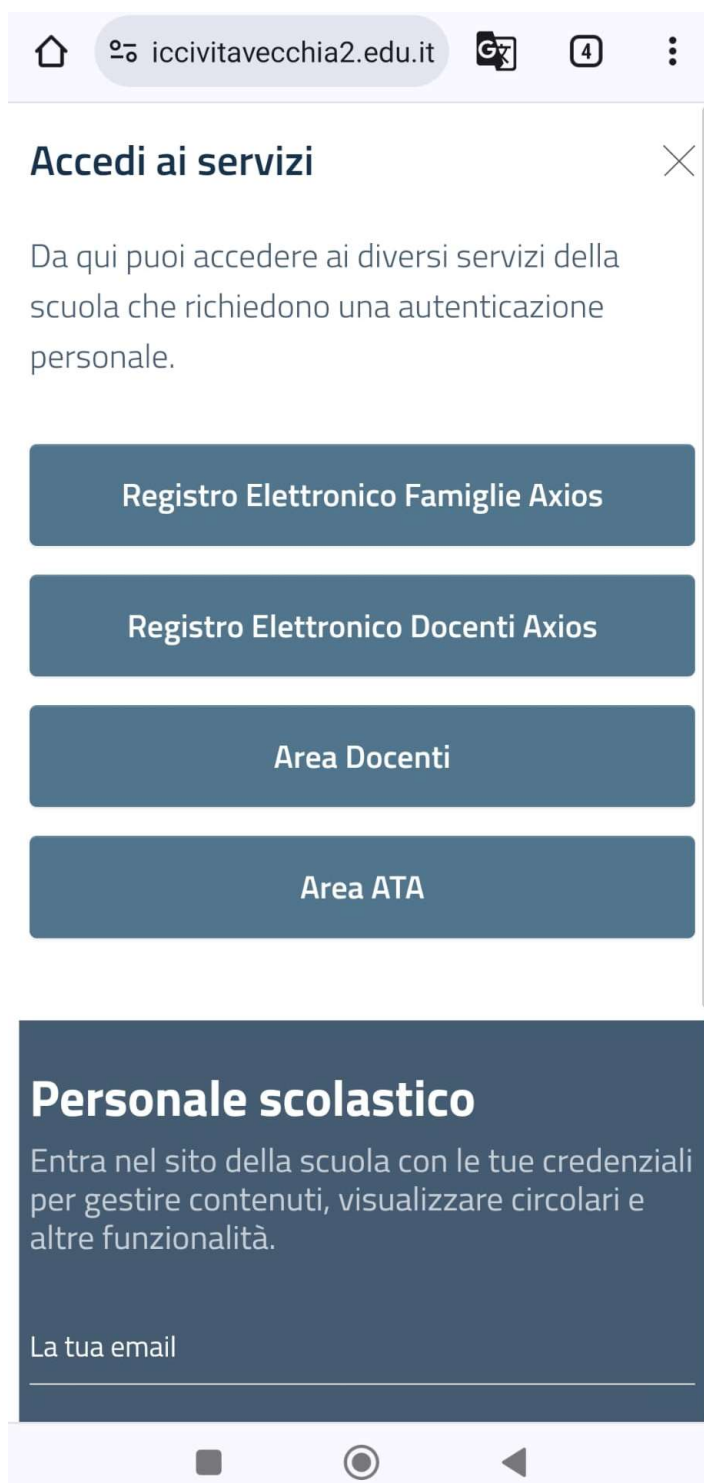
iccivitavecchia2.edu.it

4

Accedi ai servizi

Da qui puoi accedere ai diversi servizi della scuola che richiedono una autenticazione personale.

Registro Elettronico Famiglie Axios

Registro Elettronico Docenti Axios

Area Docenti

Area ATA

Personale scolastico

Entra nel sito della scuola con le tue credenziali per gestire contenuti, visualizzare circolari e altre funzionalità.

La tua email